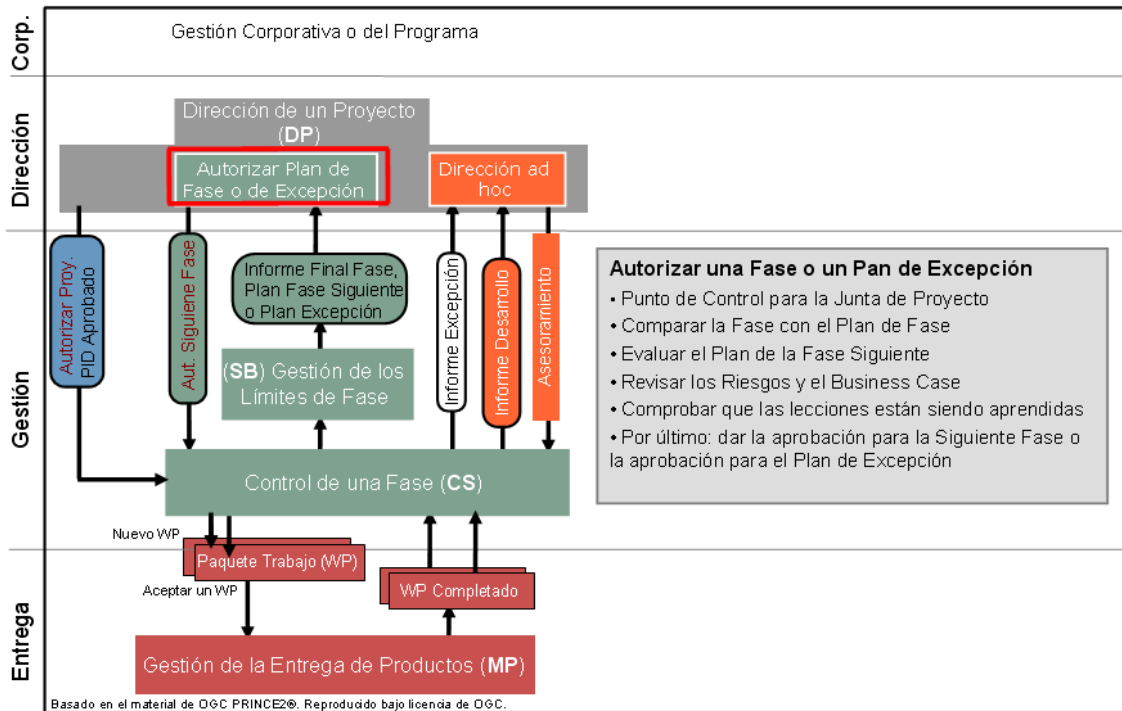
Corp.

Gestión Corporativa o del Programa

Dirección

Dirección de un Proyecto (DP)

Autorizar Plan de Fase o de Excepción

Dirección ad hoc

Gestión

Autorizar Proy. PID Aprobado

Aut. Siguiene Fase

Informe Final Fase, Plan Fase Siguiente o Plan Excepción

(SB) Gestión de los Límites de Fase

Informe Excepción

Informe Desarrollo

Asesoramiento

Control de una Fase (CS)

Autorizar una Fase o un Pan de Excepción
• Punto de Control para la Junta de Proyecto
• Comparar la Fase con el Plan de Fase
• Evaluar el Plan de la Fase Siguiente
• Revisar los Riesgos y el Business Case
• Comprobar que las lecciones están siendo aprendidas
• Por último: dar la aprobación para la Siguiente Fase o la aprobación para el Plan de Excepción

Entrega

Nuevo WP

Paquete Trabajo (WP)

Aceptar un WP

WP Completado

Gestión de la Entrega de Productos (MP)

Basado en el material de OGC PRINCE2®. Reproducido bajo licencia de OGC.